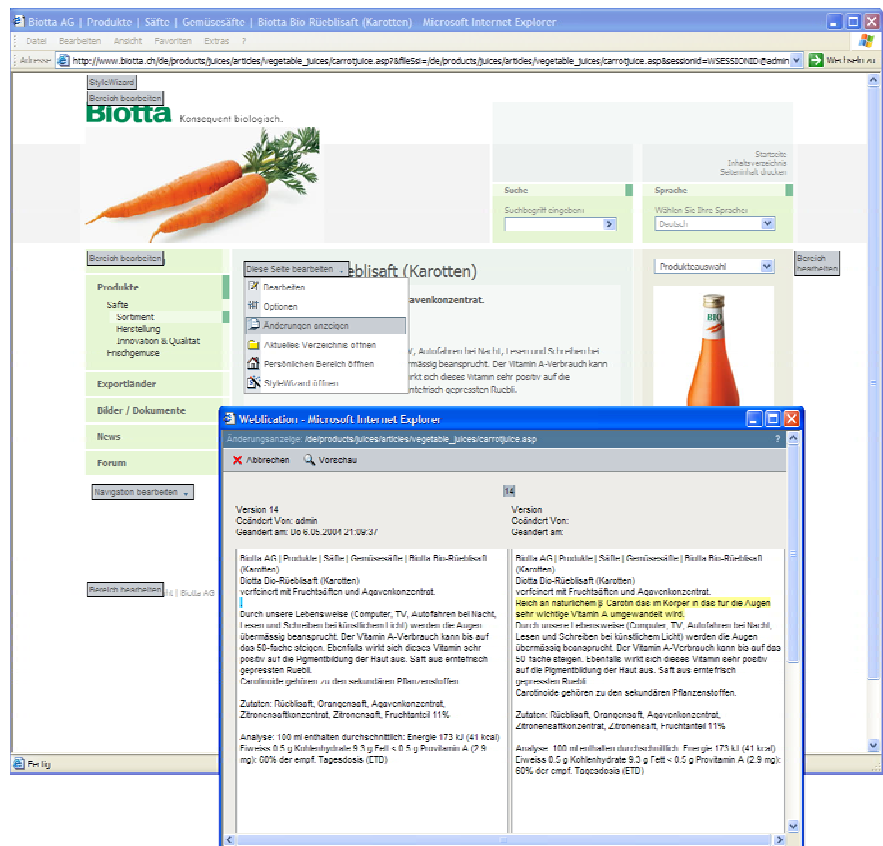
Biotta AG | Produkte | Säfte | Gemüsesäfte | Biotta Bio Rüeblisaft (Karotten) - Microsoft Internet Explorer

Datei Bearbeiten Ansicht Favoriten Extras ?

Adresse http://www.biotta.ch/de/products/juices/articles/vegetable_juices/carrotjuice.asp?&fileSsi=/de/products/juices/articles/vegetable_juices/carrotjuice.asp&sessionid=WSESSIONID@admin Wechseln zu

StyleWizard
Bereich bearbeiten

Biotta Konsequent biologisch.

Startseite
Inhaltsverzeichnis
Seiteninhalt drucken

Suche
Suchbegriff eingeben

Sprache
Wählen Sie Ihre Sprache
Deutsch

Bereich bearbeiten
Produkte
Säfte
Sortiment
Herstellung
Innovation & Qualität
Frischgemüse
Exportländer
Bilder / Dokumente
News
Forum
Navigation bearbeiten

Diese Seite bearbeiten
Bearbeiten
Optionen
Änderungen anzeigen
Aktuelles Verzeichnis öffnen
Persönlichen Bereich öffnen
Style-Wizard öffnen

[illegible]eblisaft (Karotten)
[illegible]avenkonzentrat.

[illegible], Autofahren bei Nacht, Lesen und Schreiben bei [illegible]ässig beansprucht. Der Vitamin A-Verbrauch kann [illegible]irkt sich dieses Vitamin sehr positiv auf die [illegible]ntfrisch gepressten Rüebli.

Produktauswahl
Bereich bearbeiten

Bereich bearbeiten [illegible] | Biotta AG

Weblication - Microsoft Internet Explorer
Änderungsanzeige: /de/products/juices/articles/vegetable_juices/carrotjuice.asp ?
Abbrechen Vorschau

14

Version 14
Geändert Von: admin
Geändert am: 06.05.2004 21:09:37

Version
Geändert Von:
Geändert am:

Biotta AG | Produkte | Säfte | Gemüsesäfte | Biotta Bio-Rüeblisaft (Karotten)
Biotta Bio-Rüeblisaft (Karotten)
verfeinert mit Fruchtsäften und Agavenkonzentrat.

Durch unsere Lebensweise (Computer, TV, Autofahren bei Nacht, Lesen und Schreiben bei künstlichem Licht) werden die Augen übermässig beansprucht. Der Vitamin A-Verbrauch kann bis auf das 50-fache steigen. Ebenfalls wirkt sich dieses Vitamin sehr positiv auf die Pigmentbildung der Haut aus. Saft aus erntefrisch gepressten Rüebli.
Carotinoide gehören zu den sekundären Pflanzenstoffen.

Zutaten: Rüeblisaft, Orangensaft, Agavenkonzentrat, Zitronensaftkonzentrat, Zitronensaft, Fruchtanteil 11%

Analyse: 100 ml enthalten durchschnittlich: Energie 173 kJ (41 kcal) Eiweiss 0.5 g Kohlenhydrate 9.3 g Fett < 0.5 g Provitamin A (2.9 mg)c 60% der empf. Tagesdosis (ETD)

Biotta AG | Produkte | Säfte | Gemüsesäfte | Biotta Bio-Rüeblisaft (Karotten)
Biotta Bio-Rüeblisaft (Karotten)
verfeinert mit Fruchtsäften und Agavenkonzentrat.
Reich an natürlichem β-Carotin das im Körper in das für die Augen sehr wichtige Vitamin A umgewandelt wird.
Durch unsere Lebensweise (Computer, TV, Autofahren bei Nacht, Lesen und Schreiben bei künstlichem Licht) werden die Augen übermässig beansprucht. Der Vitamin A-Verbrauch kann bis auf das 50-fache steigen. Ebenfalls wirkt sich dieses Vitamin sehr positiv auf die Pigmentbildung der Haut aus. Saft aus erntefrisch gepressten Rüebli.
Carotinoide gehören zu den sekundären Pflanzenstoffen.

Zutaten: Rüeblisaft, Orangensaft, Agavenkonzentrat, Zitronensaftkonzentrat, Zitronensaft, Fruchtanteil 11%

Analyse: 100 ml enthalten durchschnittlich: Energie 173 kJ (41 kcal) Eiweiss 0.5 g Kohlenhydrate 9.3 g Fett < 0.5 g Provitamin A (2.9 mg) 60% der empf. Tagesdosis (ETD)

Fertig